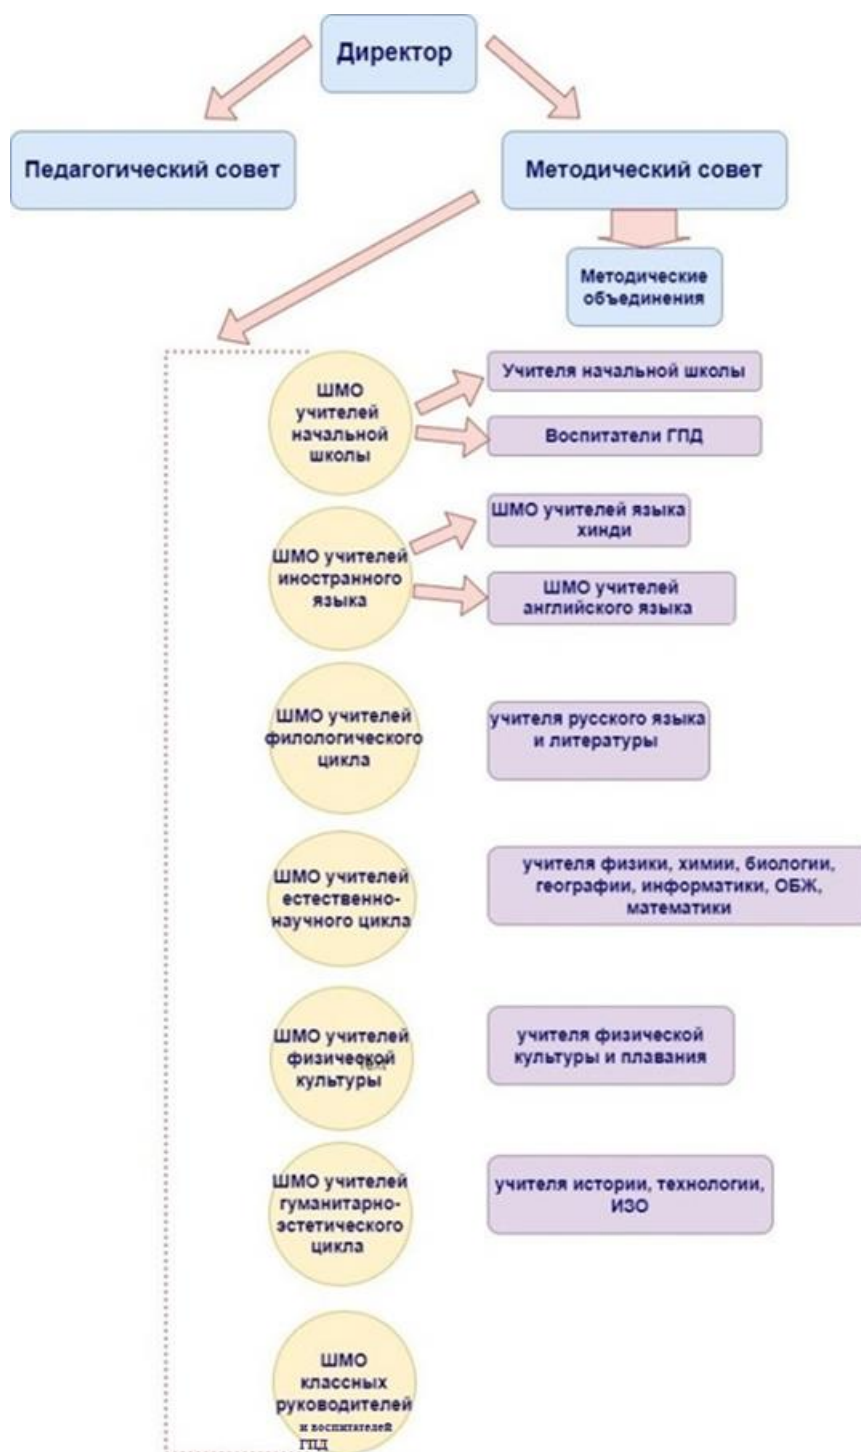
Директор

Педагогический совет

Методический совет

Методические объединения

ШМО учителей начальной школы

Учителя начальной школы

Воспитатели ГПД

ШМО учителей иностранного языка

ШМО учителей языка хинди

ШМО учителей английского языка

ШМО учителей филологического цикла

учителя русского языка и литературы

ШМО учителей естественно-научного цикла

учителя физики, химии, биологии, географии, информатики, ОБЖ, математики

ШМО учителей физичеcкой культуры

учителя физической культуры и плавания

ШМО учителей гуманитарно-эстетического цикла

учителя истории, технологии, ИЗО

ШМО классных руководителей и воспитателей ГПД